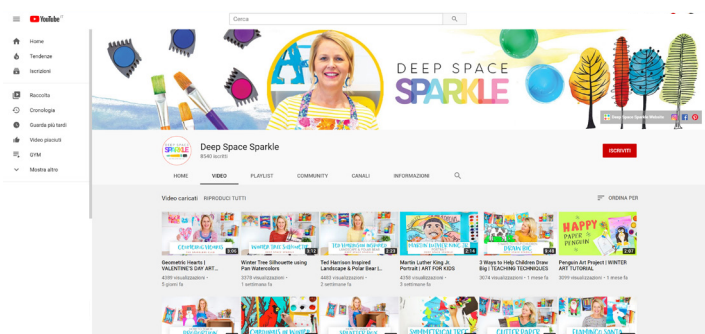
YouTube IT

Cerca

Home
Tendenze
Iscrizioni
Raccolta
Cronologia
Guarda più tardi
Video piaciuti
GYM
Mostra altro

DEEP SPACE SPARKLE

Deep Space Sparkle Website

Deep Space Sparkle
85,4K iscritti

ISCRIVITI

HOME
VIDEO
PLAYLIST
COMMUNITY
CANALI
INFORMAZIONI

Video caricati
RIPRODUCI TUTTI
ORDINA PER

Geometric Hearts | VALENTINE'S DAY ART...
4399 visualizzazioni • 5 giorni fa
3:06

Winter Tree Silhouette using Pan Watercolors
5379 visualizzazioni • 1 settimana fa
8:12

Ted Harrison Inspired Landscape & Polar Bear |...
4483 visualizzazioni • 2 settimane fa
2:23

Martin Luther King Jr. Portrait | ART FOR KIDS
4159 visualizzazioni • 3 settimane fa
2:14

3 Ways to Help Children Draw Big | TEACHING TECHNIQUES
3674 visualizzazioni • 1 mese fa
6:48

HAPPY PAPER PENGUIN
Penguin Art Project | WINTER ART TUTORIAL
3099 visualizzazioni • 1 mese fa
2:07